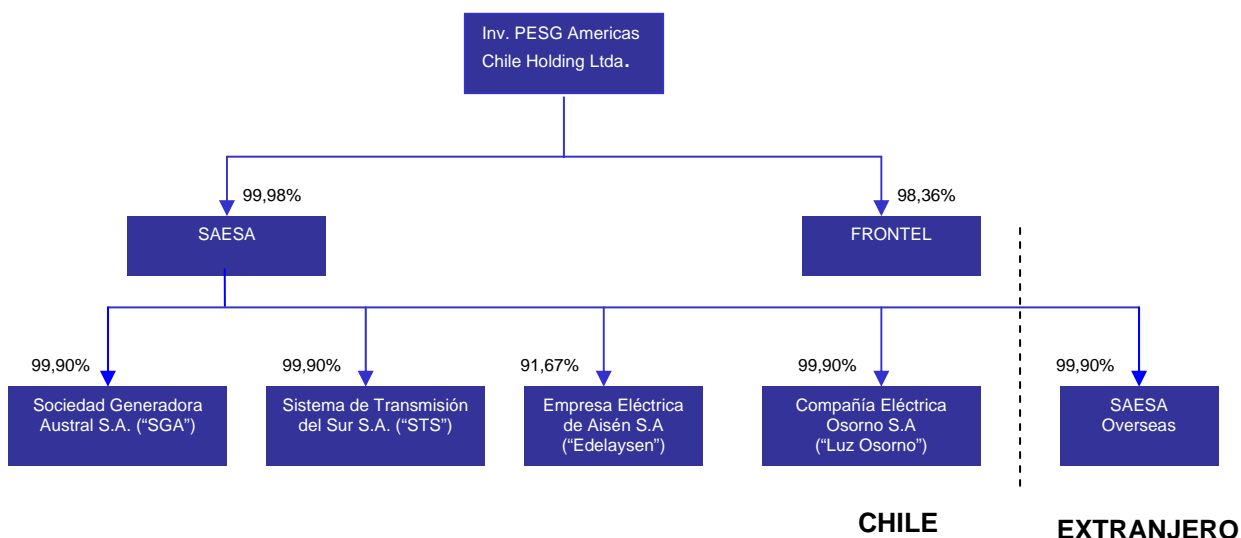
Inv. PESG Americas Chile Holding Ltda.

99,98%

SAESA

98,36%

FRONTEL

99,90%

Sociedad Generadora Austral S.A. (“SGA”)

99,90%

Sistema de Transmisión del Sur S.A. (“STS”)

91,67%

Empresa Eléctrica de Aisén S.A (“Edelaysen”)

99,90%

Compañía Eléctrica Osorno S.A (“Luz Osorno”)

99,90%

SAESA Overseas

CHILE

EXTRANJERO